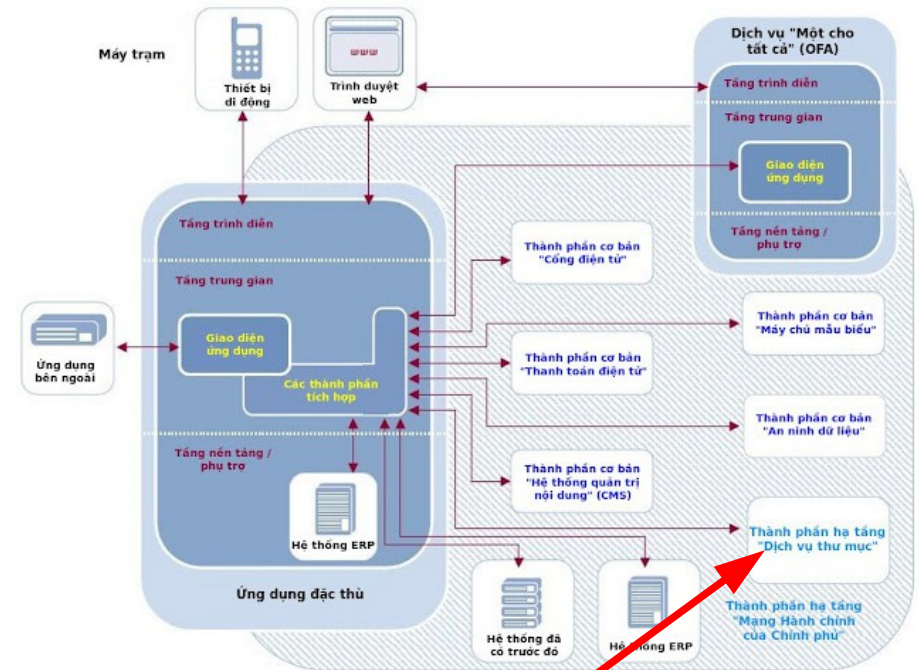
Máy trạm

Thiết bị di động

www

Trình duyệt web

Dịch vụ "Một cho tất cả" (OFA)

Tầng trình diễn

Tầng trung gian

Giao diện ứng dụng

Tầng nền tảng / phụ trợ

Tầng trình diễn

Tầng trung gian

Thành phần cơ bản "Cổng điện tử"

Thành phần cơ bản "Máy chủ mẫu biểu"

Ứng dụng bên ngoài

Giao diện ứng dụng

Các thành phần tích hợp

Thành phần cơ bản "Thanh toán điện tử"

Thành phần cơ bản "An ninh dữ liệu"

Tầng nền tảng / phụ trợ

Thành phần cơ bản "Hệ thống quản trị nội dung" (CMS)

Hệ thống ERP

Thành phần hạ tầng "Dịch vụ thư mục"

Ứng dụng đặc thù

Thành phần hạ tầng "Mạng Hành chính của Chính phủ"

Hệ thống đã có trước đó

Hệ thống ERP